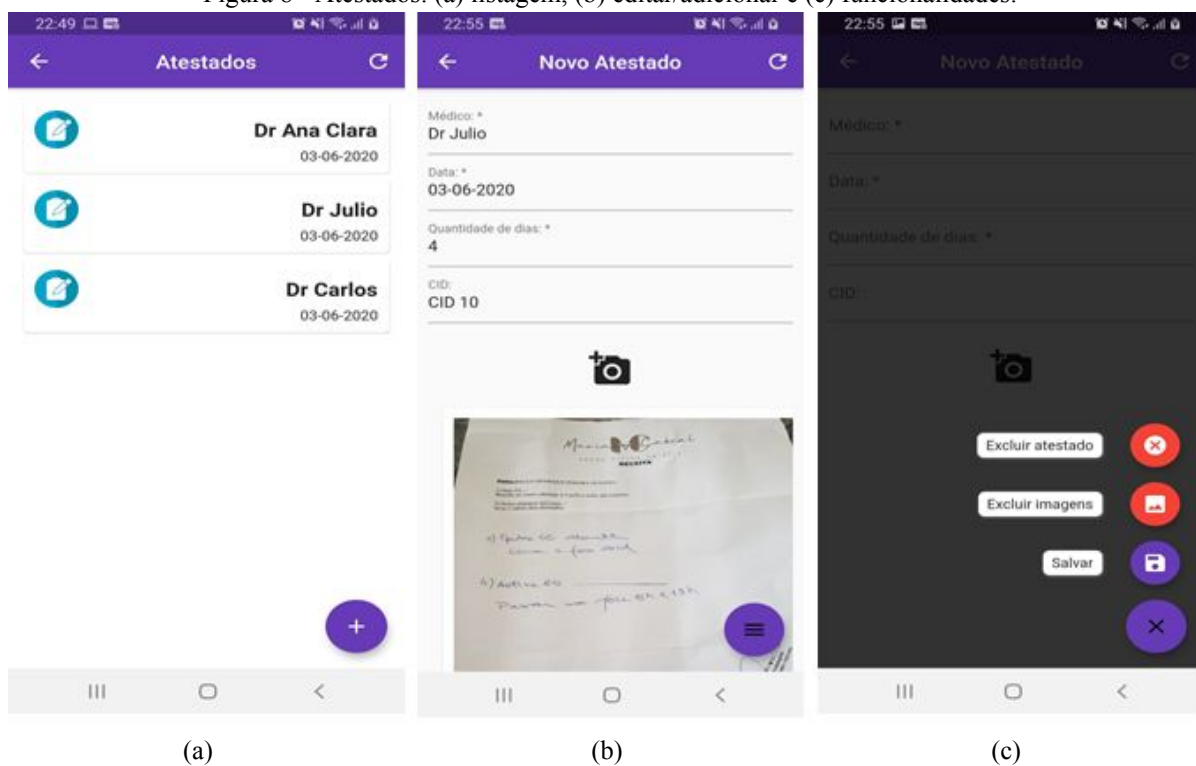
Figura 6 - Atestados: (a) listagem, (b) editar/adicionar e (c) funcionalidades.

22:49

Atestados

Dr Ana Clara
03-06-2020

Dr Julio
03-06-2020

Dr Carlos
03-06-2020

22:55

Novo Atestado

Médico: *
Dr Julio

Data: *
03-06-2020

Quantidade de dias: *
4

CID:
CID 10

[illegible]

22:55

Novo Atestado

Médico: *

Data: *

Quantidade de dias: *

CID:

Excluir atestado

Excluir imagens

Salvar

(a)

(b)

(c)